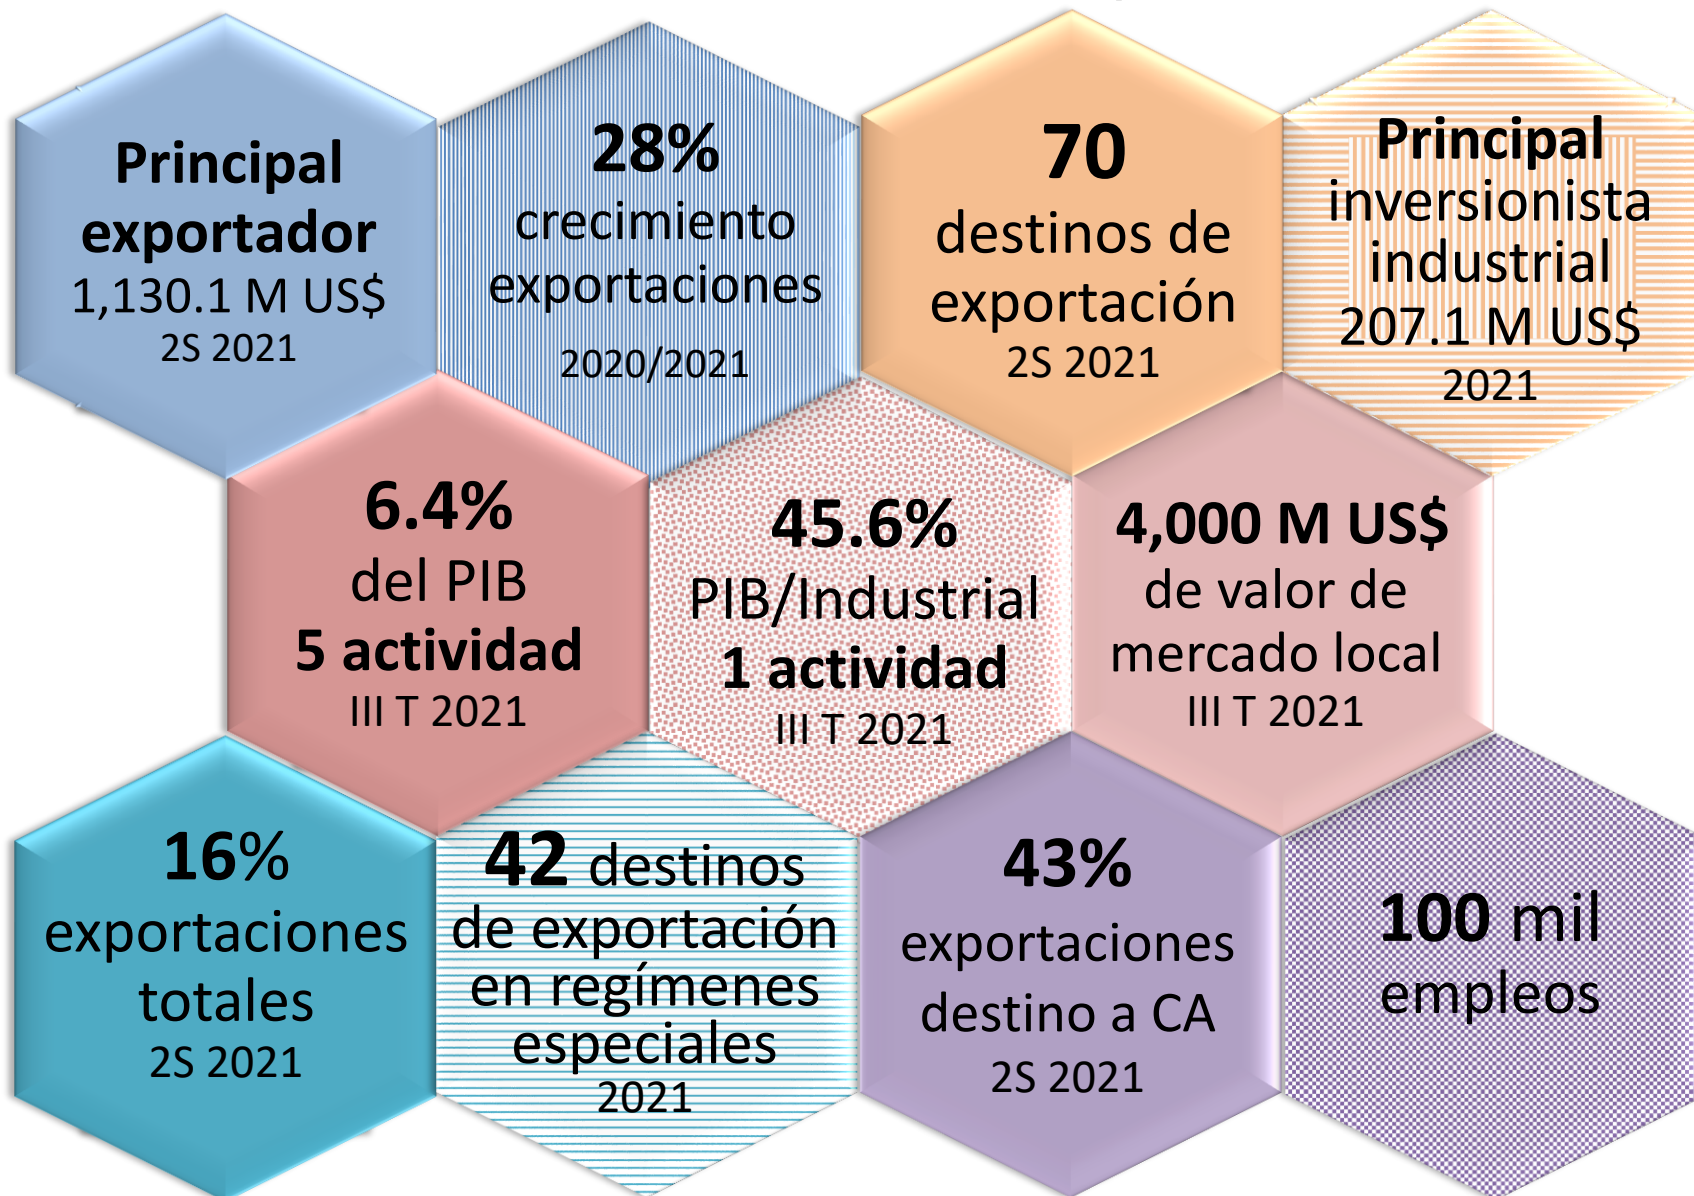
Principal exportador
1,130.1 M US$
2S 2021

28%
crecimiento exportaciones
2020/2021

70
destinos de exportación
2S 2021

Principal inversionista industrial
207.1 M US$
2021

6.4%
del PIB
5 actividad
III T 2021

45.6%
PIB/Industrial
1 actividad
III T 2021

4,000 M US$
de valor de mercado local
III T 2021

16%
exportaciones totales
2S 2021

42 destinos de exportación en regímenes especiales
2021

43%
exportaciones destino a CA
2S 2021

100 mil empleos